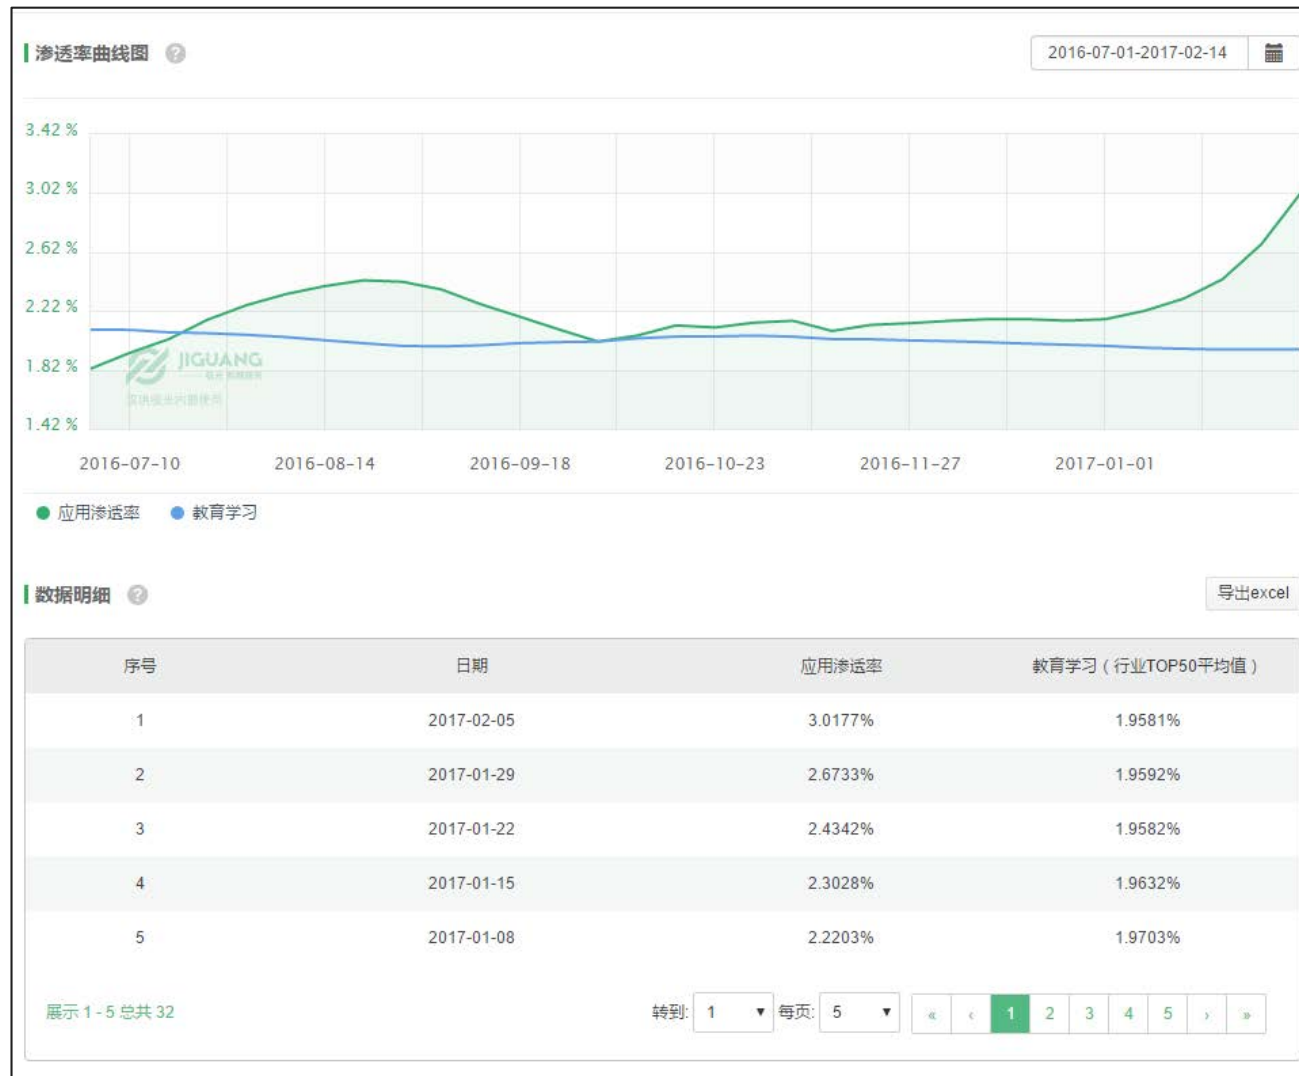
渗透率曲线图

2016-07-01-2017-02-14

3.42 %
3.02 %
2.62 %
2.22 %
1.82 %
1.42 %

JIGUANG
极光 数据服务
提供极光内部使用

2016-07-10 2016-08-14 2016-09-18 2016-10-23 2016-11-27 2017-01-01

应用渗透率 教育学习

数据明细

导出excel

| 序号 | 日期 | 应用渗透率 | 教育学习（行业TOP50平均值） |
|---|---|---|---|
| 1 | 2017-02-05 | 3.0177% | 1.9581% |
| 2 | 2017-01-29 | 2.6733% | 1.9592% |
| 3 | 2017-01-22 | 2.4342% | 1.9582% |
| 4 | 2017-01-15 | 2.3028% | 1.9632% |
| 5 | 2017-01-08 | 2.2203% | 1.9703% |

展示 1 - 5 总共 32

转到: 1 每页: 5

« ‹ 1 2 3 4 5 › »